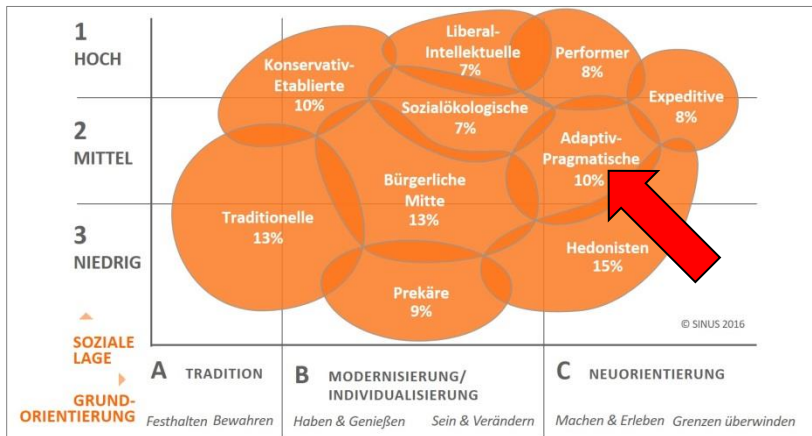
1
HOCH

2
MITTEL

3
NIEDRIG

Konservativ-Etablierte
10%

Liberal-Intellektuelle
7%

Performer
8%

Expeditive
8%

Sozialökologische
7%

Adaptiv-Pragmatische
10%

Bürgerliche Mitte
13%

Traditionelle
13%

Hedonisten
15%

Prekäre
9%

© SINUS 2016

SOZIALE LAGE

GRUND-ORIENTIERUNG

A TRADITION

B MODERNISIERUNG/ INDIVIDUALISIERUNG

C NEUORIENTIERUNG

Festhalten Bewahren

Haben & Genießen

Sein & Verändern

Machen & Erleben

Grenzen überwinden